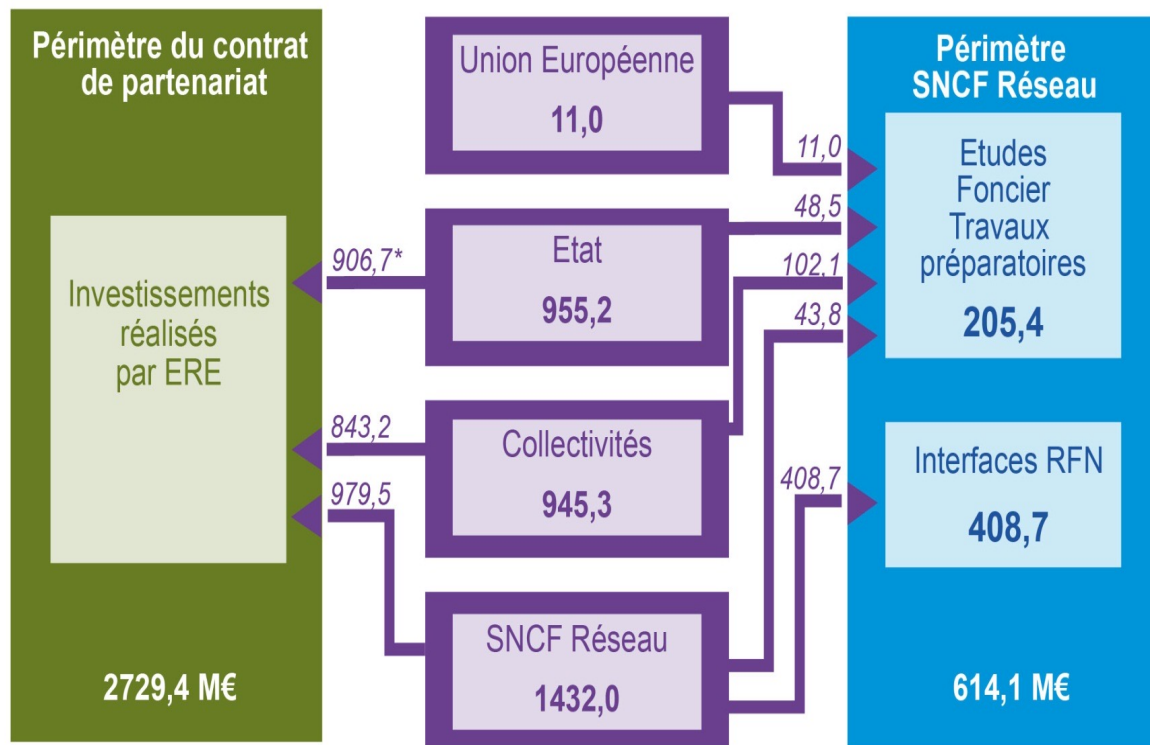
Périmètre du contrat de partenariat

Investissements réalisés par ERE

2729,4 M€

Union Européenne
11,0

Etat
955,2

Collectivités
945,3

SNCF Réseau
1432,0

906,7*
843,2
979,5

11,0
48,5
102,1
43,8
408,7

Périmètre SNCF Réseau

Etudes Foncier Travaux préparatoires
205,4

Interfaces RFN
408,7

614,1 M€